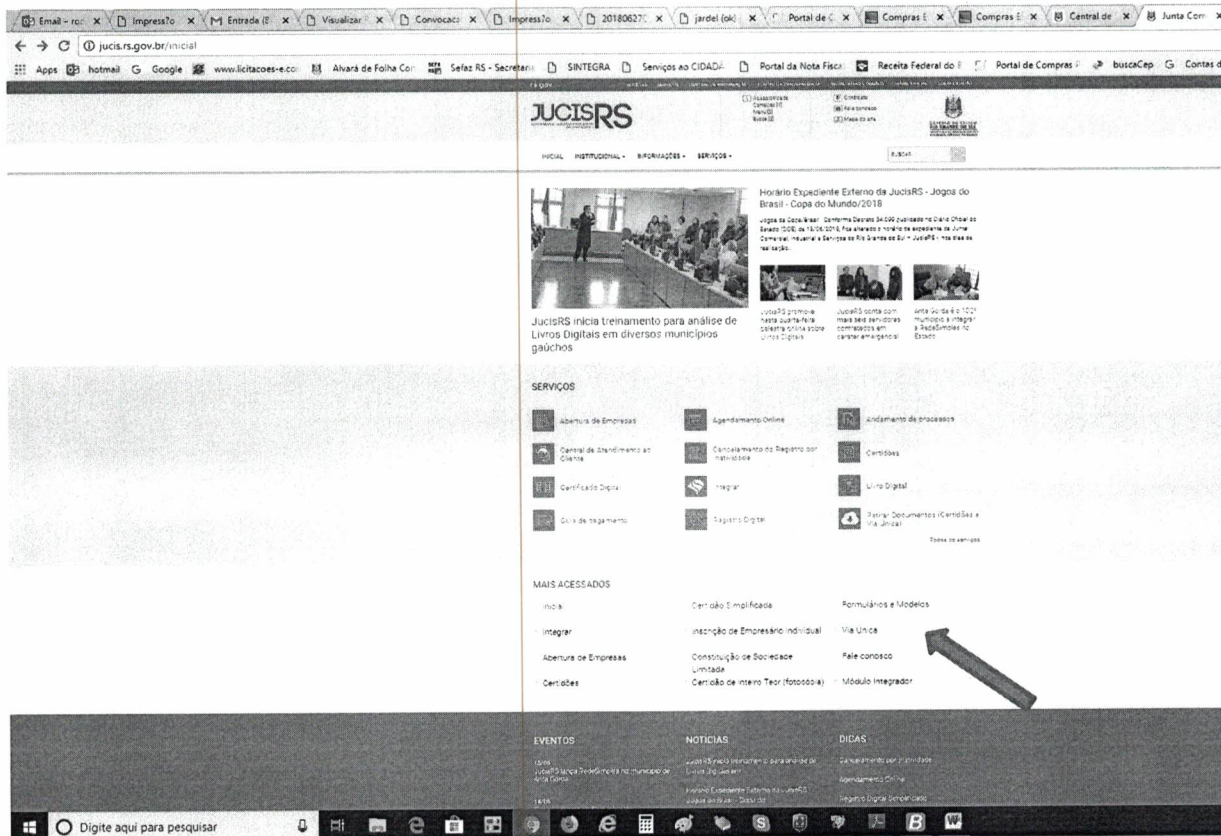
Email - ro | Impressão | Entrada | Visualizar | Convocaç | Impressão | 20180627 | jardel (ok) | Portal de | Compras | Compras | Central de | Junta Com

jucis.rs.gov.br/inicial

Apps hotmail Google www.licitacoes-e.co Alvará de Folha Cor Sefaz RS - Secretaria SINTEGRA Serviços ao CIDADÃ Portal da Nota Fiscal Receita Federal do Portal de Compras buscaCep Contas d

JUCISRS

INICIAL INSTITUCIONAL INFORMAÇÕES SERVIÇOS

BUSCAR

Horário Expediente Externo da JucisRS - Jogos do Brasil - Copa do Mundo/2018

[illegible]

JucisRS inicia treinamento para análise de Livros Digitais em diversos municípios gaúchos

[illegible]

SERVIÇOS

Abertura de Empresas
Agendamento Online
Andamento de processos
Central de Atendimento ao Cliente
Cancelamento do Registro por Inatividade
Certidões
Certificado Digital
Integrar
Livro Digital
Guia de pagamento
Registro Digital
Retirar Documentos (Certidões e Via Única)

Todos os serviços

MAIS ACESSADOS

Inicial
Certidão Simplificada
Formulários e Modelos
Integrar
Inscrição de Empresário Individual
Via Única
Abertura de Empresas
Constituição de Sociedade Limitada
Fale conosco
Certidões
Certidão de Inteiro Teor (fotocópia)
Módulo Integrador

EVENTOS
NOTÍCIAS
DICAS

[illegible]

Digite aqui para pesquisar